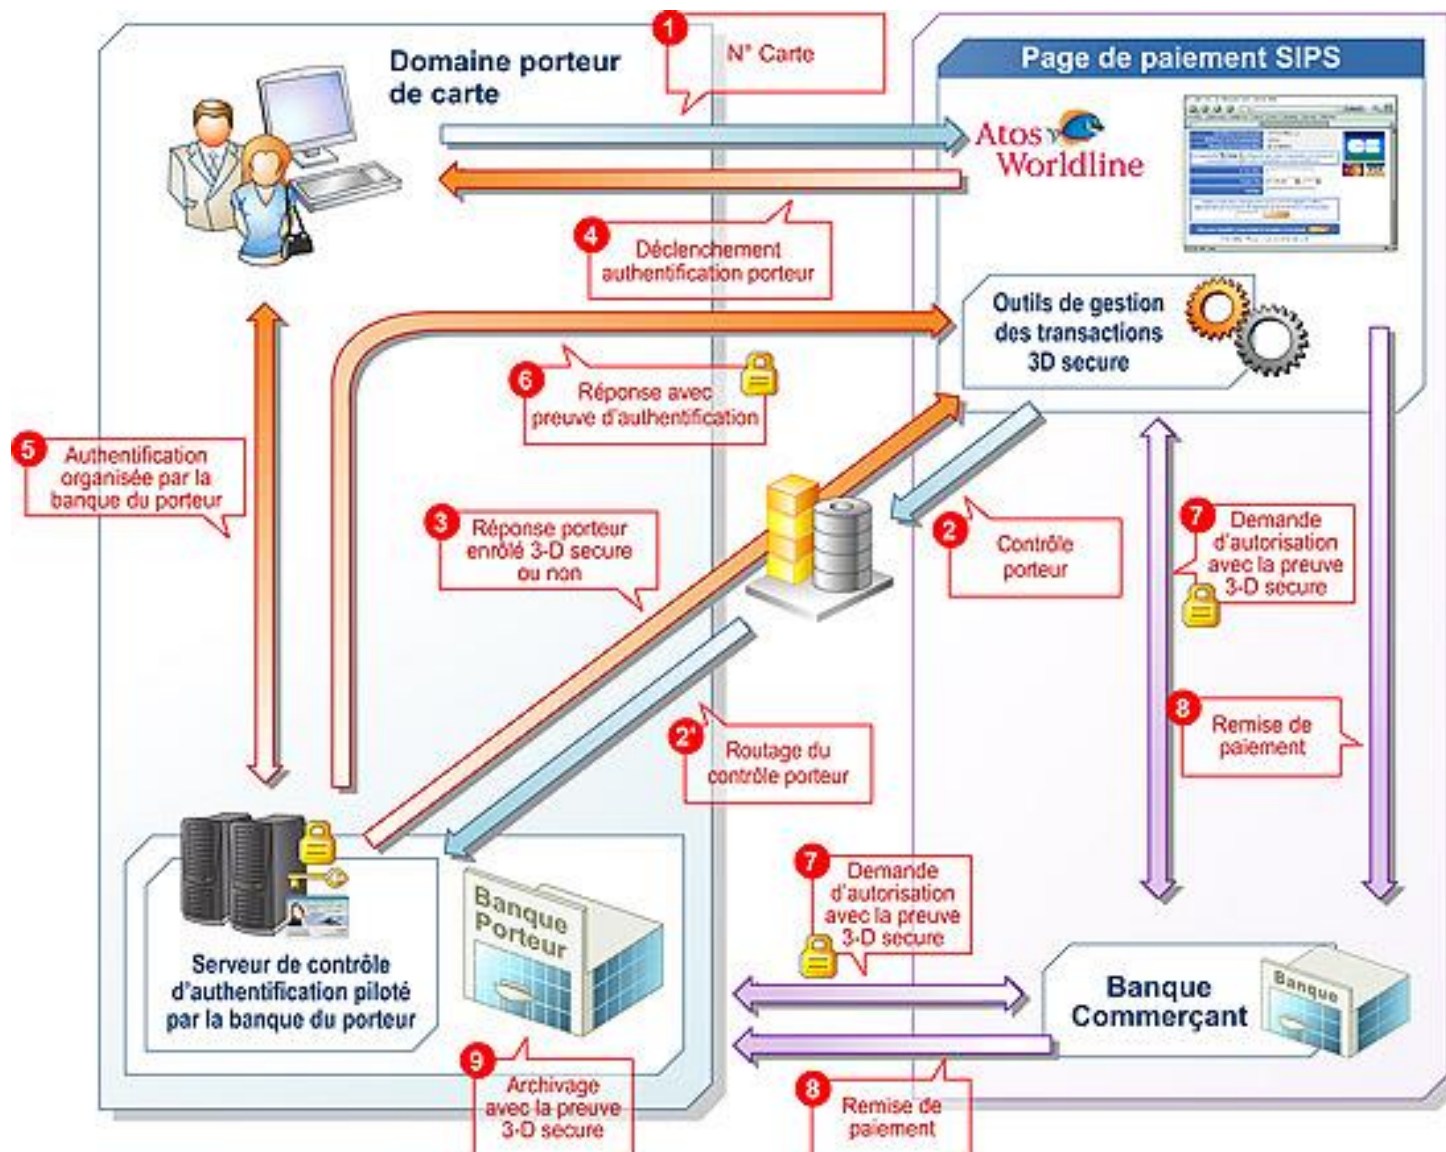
Domaine porteur de carte

1 N° Carte

Page de paiement SIPS

Atos Worldline

4 Déclenchement authentification porteur

Outils de gestion des transactions 3D secure

6 Réponse avec preuve d'authentification

5 Authentification organisée par la banque du porteur

3 Réponse porteur enrôlé 3-D secure ou non

2 Contrôle porteur

7 Demande d'autorisation avec la preuve 3-D secure

8 Remise de paiement

2' Routage du contrôle porteur

Banque Porteur

Serveur de contrôle d'authentification piloté par la banque du porteur

7 Demande d'autorisation avec la preuve 3-D secure

Banque Commerçant

Banque

9 Archivage avec la preuve 3-D secure

8 Remise de paiement